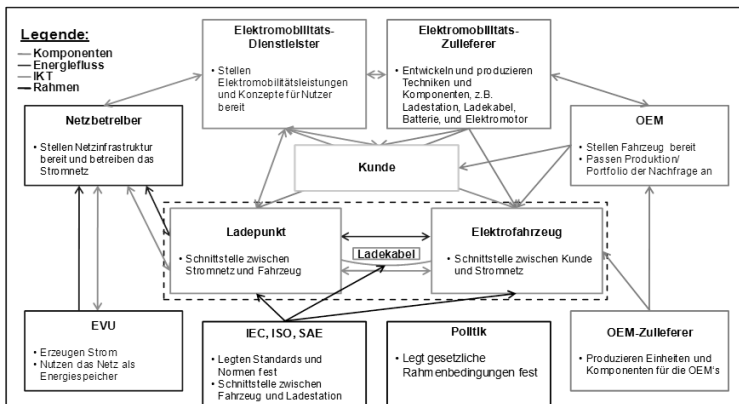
Legende:
Komponenten
Energiefluss
IKT
Rahmen

Elektromobilitäts-Dienstleister
• Stellen Elektromobilitätsleistungen und Konzepte für Nutzer bereit

Elektromobilitäts-Zulieferer
• Entwickeln und produzieren Techniken und Komponenten, z.B. Ladestation, Ladekabel, Batterie, und Elektromotor

Netzbetreiber
• Stellen Netzinfrastruktur bereit und betreiben das Stromnetz

OEM
• Stellen Fahrzeug bereit
• Passen Produktion/ Portfolio der Nachfrage an

Kunde

Ladepunkt
• Schnittstelle zwischen Stromnetz und Fahrzeug

Ladekabel

Elektrofahrzeug
• Schnittstelle zwischen Kunde und Stromnetz

EVU
• Erzeugen Strom
• Nutzen das Netz als Energiespeicher

IEC, ISO, SAE
• Legten Standards und Normen fest
• Schnittstelle zwischen Fahrzeug und Ladestation

Politik
• Legt gesetzliche Rahmenbedingungen fest

OEM-Zulieferer
• Produzieren Einheiten und Komponenten für die OEM's